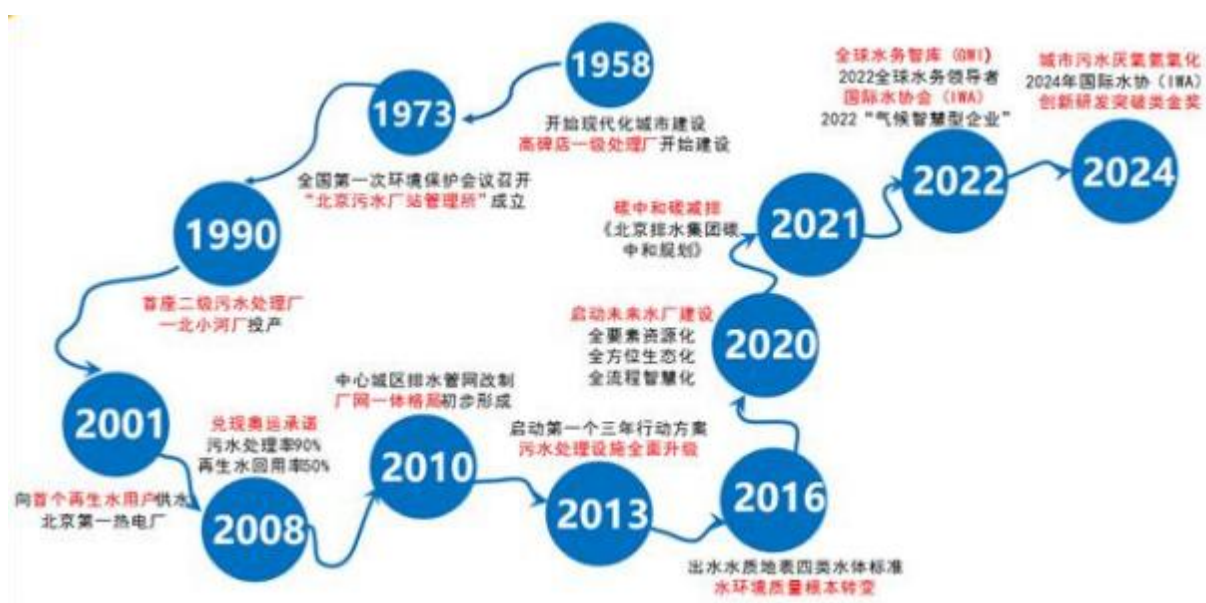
1958

开始现代化城市建设
高碑店一级处理厂开始建设

1973

全国第一次环境保护会议召开
"北京污水厂站管理所"成立

1990

首座二级污水处理厂
—北小河厂投产

2001

向首个再生水用户供水
北京第一热电厂

兑现奥运承诺
污水处理率90%
再生水回用率50%

2008

中心城区排水管网改制
厂网一体格局初步形成

2010

启动第一个三年行动方案
污水处理设施全面升级

2013

2016

出水水质地表四类水体标准
水环境质量根本转变

启动未来水厂建设
全要素资源化
全方位生态化
全流程智慧化

2020

碳中和碳减排
《北京排水集团碳中和规划》

2021

全球水务智库（GWI）
2022全球水务领导者
国际水协会（IWA）
2022"气候智慧型企业"

2022

城市污水厌氧氨氧化
2024年国际水协（IWA）
创新研发突破类金奖

2024